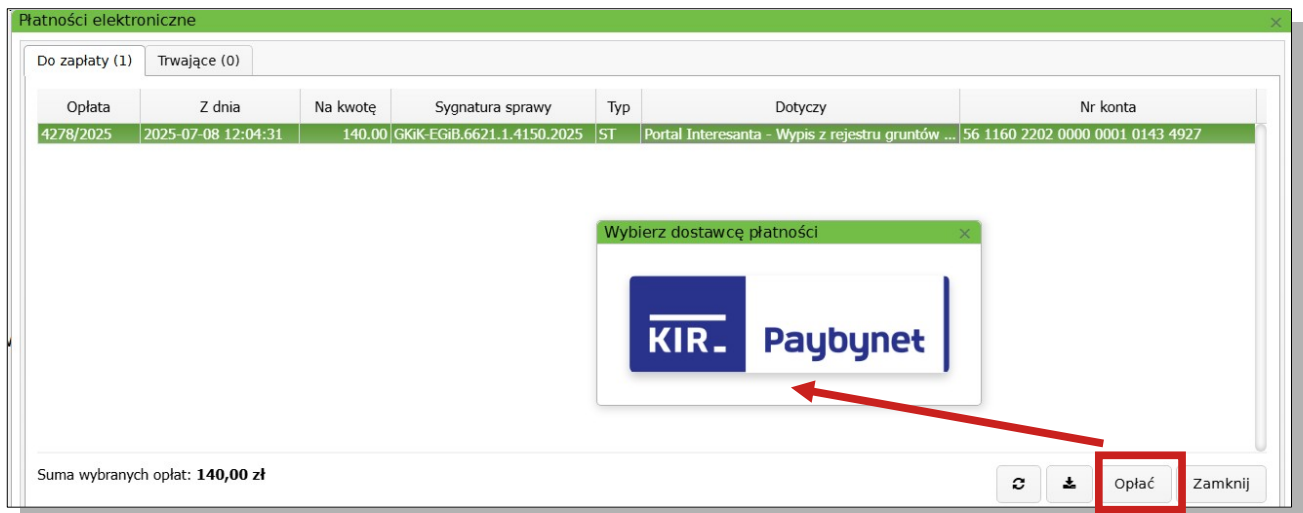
Płatności elektroniczne

Do zapłaty (1) | Trwające (0)

| Opłata | Z dnia | Na kwotę | Sygnatura sprawy | Typ | Dotyczy | Nr konta |
|---|---|---|---|---|---|---|
| 4278/2025 | 2025-07-08 12:04:31 | 140.00 | GKiK-EGiB.6621.1.4150.2025 | ST | Portal Interesanta - Wypis z rejestru gruntów ... | 56 1160 2202 0000 0001 0143 4927 |

Wybierz dostawcę płatności

KIR Paybynet

Suma wybranych opłat: **140,00 zł**

Opłać

Zamknij